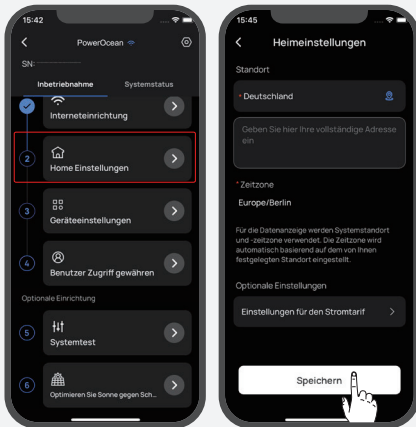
15:42

PowerOcean

SN:

Inbetriebnahme

Systemstatus

Interneteinrichtung

2

Home Einstellungen

3

Geräteeinstellungen

4

Benutzer Zugriff gewähren

Optionale Einrichtung

5

Systemtest

6

Optimieren Sie Sonne gegen Sch...

15:45

Heimeinstellungen

Standort

* Deutschland

Geben Sie hier Ihre vollständige Adresse ein

* Zeitzone

Europe/Berlin

Für die Datenanzeige werden Systemstandort und -zeitzone verwendet. Die Zeitzone wird automatisch basierend auf dem von Ihnen festgelegten Standort eingestellt.

Optionale Einstellungen

Einstellungen für den Stromtarif

Speichern